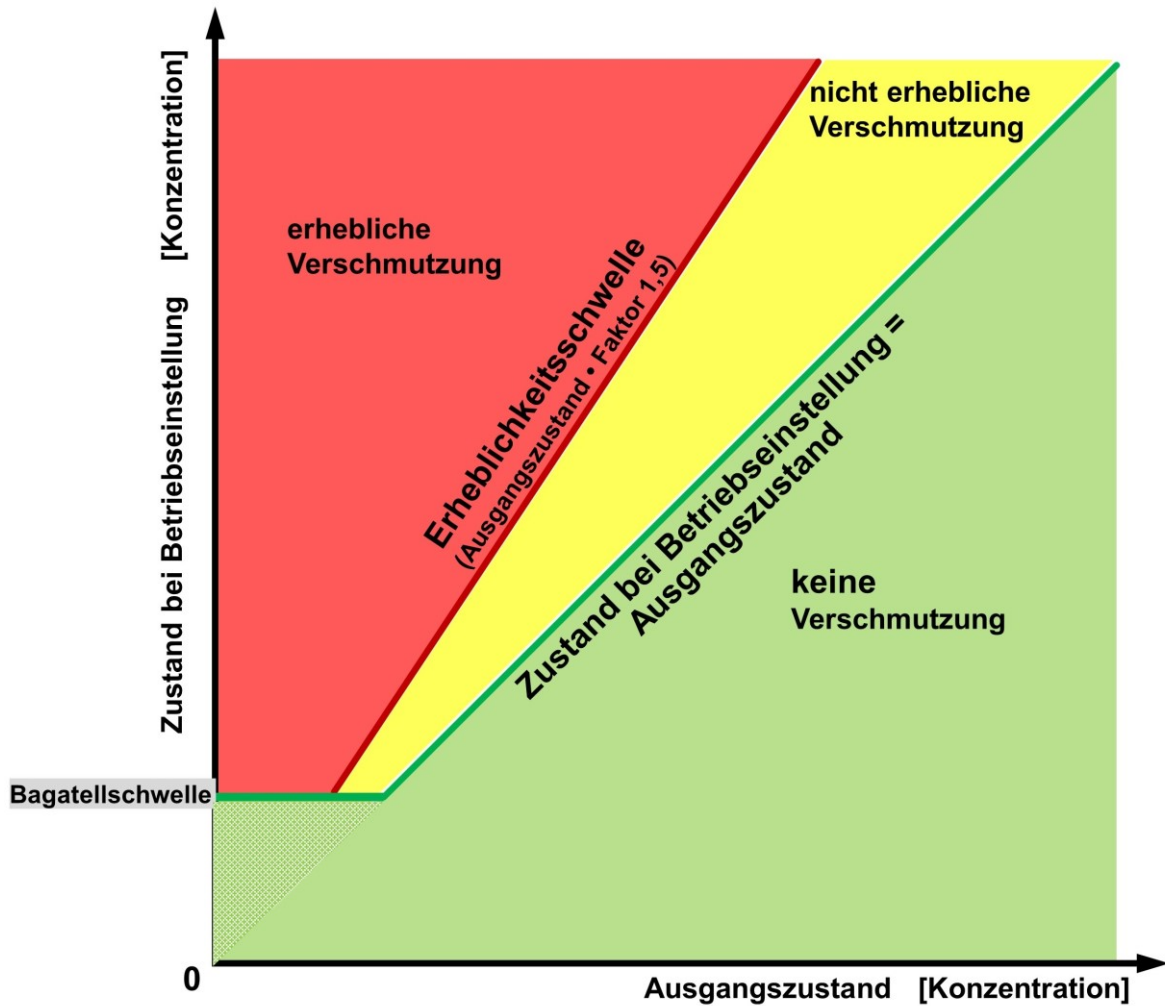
Zustand bei Betriebseinstellung [Konzentration]

erhebliche Verschmutzung

nicht erhebliche Verschmutzung

Erheblichkeitsschwelle (Ausgangszustand • Faktor 1,5)

Zustand bei Betriebseinstellung = Ausgangszustand

keine Verschmutzung

Bagatellschwelle

0

Ausgangszustand [Konzentration]